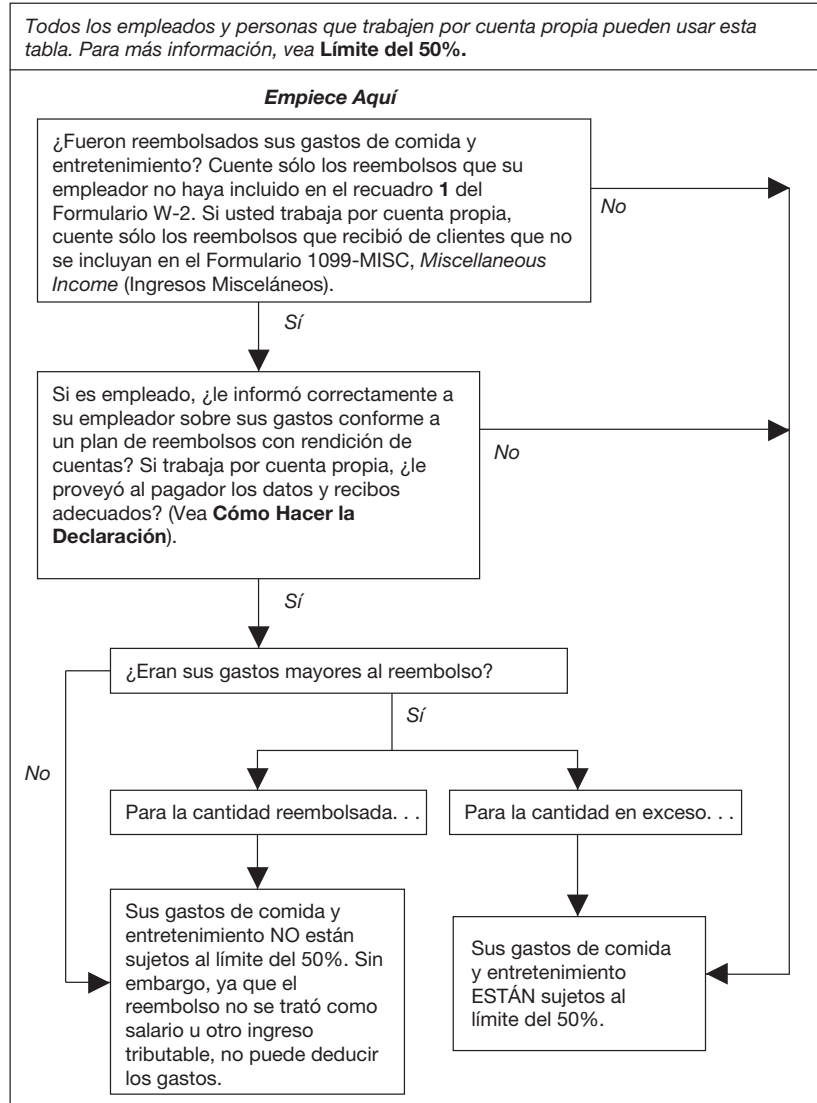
*Todos los empleados y personas que trabajen por cuenta propia pueden usar esta tabla. Para más información, vea* **Límite del 50%.**

***Empiece Aquí***

¿Fueron reembolsados sus gastos de comida y entretenimiento? Cuente sólo los reembolsos que su empleador no haya incluido en el recuadro **1** del Formulario W-2. Si usted trabaja por cuenta propia, cuente sólo los reembolsos que recibió de clientes que no se incluyan en el Formulario 1099-MISC, *Miscellaneous Income* (Ingresos Misceláneos).

*No*

*Sí*

Si es empleado, ¿le informó correctamente a su empleador sobre sus gastos conforme a un plan de reembolsos con rendición de cuentas? Si trabaja por cuenta propia, ¿le proveyó al pagador los datos y recibos adecuados? (Vea **Cómo Hacer la Declaración**).

*No*

*Sí*

¿Eran sus gastos mayores al reembolso?

*Sí*

*No*

Para la cantidad reembolsada. . .

Para la cantidad en exceso. . .

Sus gastos de comida y entretenimiento NO están sujetos al límite del 50%. Sin embargo, ya que el reembolso no se trató como salario u otro ingreso tributable, no puede deducir los gastos.

Sus gastos de comida y entretenimiento ESTÁN sujetos al límite del 50%.